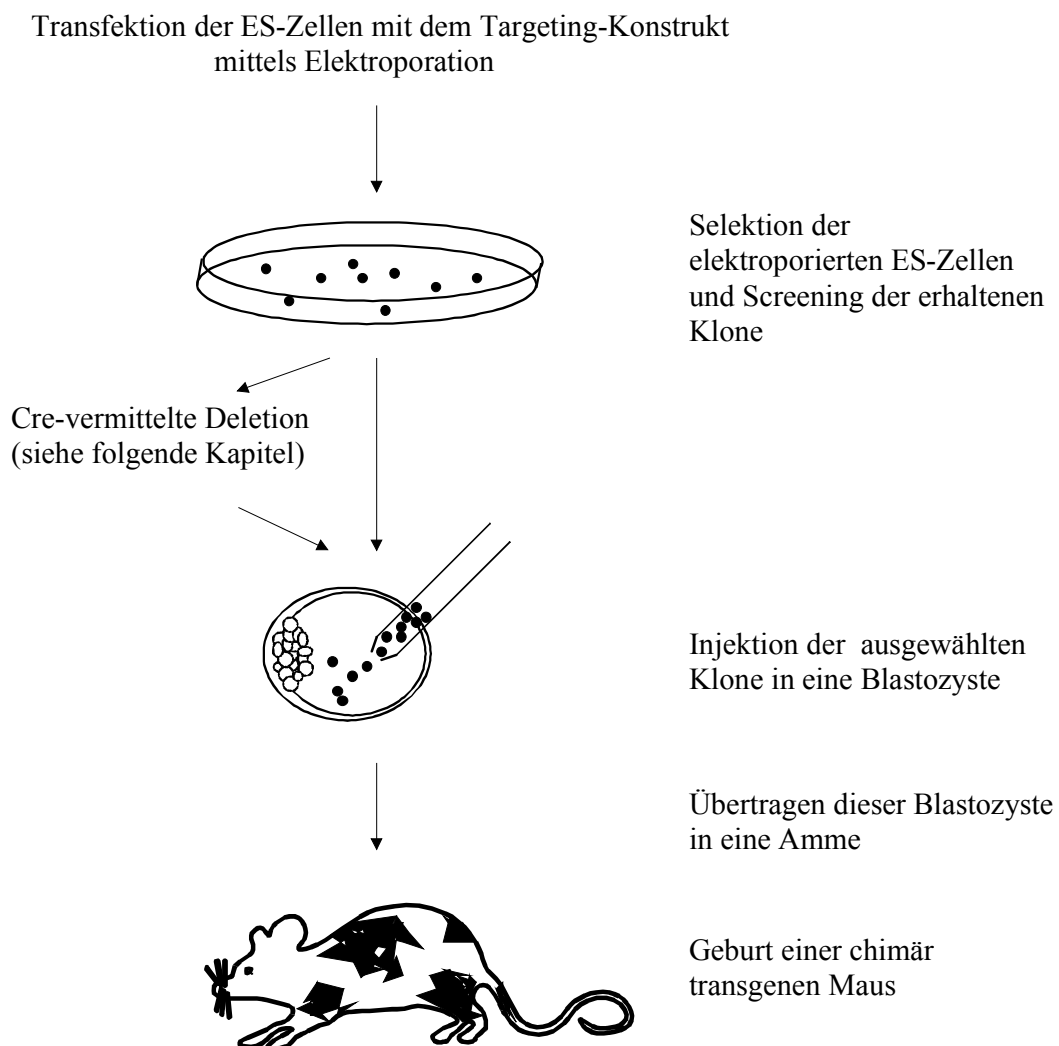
Transfektion der ES-Zellen mit dem Targeting-Konstrukt mittels Elektroporation

Selektion der elektroporierten ES-Zellen und Screening der erhaltenen Klone

Cre-vermittelte Deletion (siehe folgende Kapitel)

Injektion der ausgewählten Klone in eine Blastozyste

Übertragen dieser Blastozyste in eine Amme

Geburt einer chimär transgenen Maus